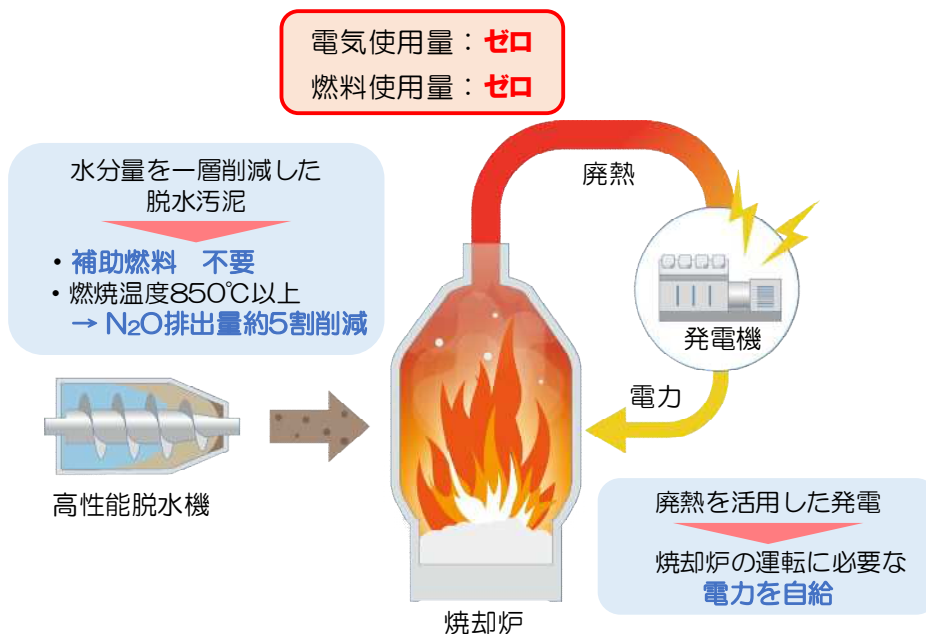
電気使用量：ゼロ
燃料使用量：ゼロ

水分量を一層削減した
脱水汚泥

・補助燃料　不要
・燃焼温度850℃以上
→ $N_2O$排出量約5割削減

廃熱

発電機

電力

高性能脱水機

焼却炉

廃熱を活用した発電

焼却炉の運転に必要な
電力を自給